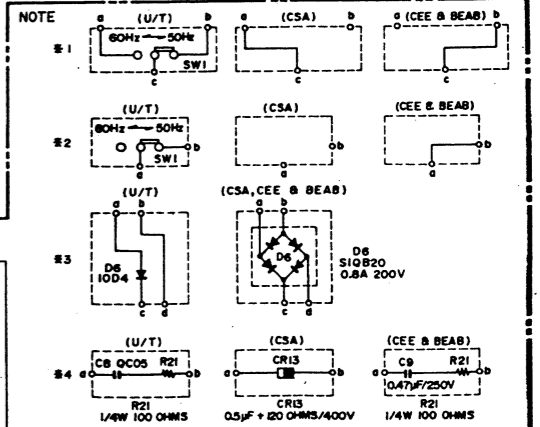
NOTE

※1
a (U/T) b
60Hz 50Hz
SW1
c

(CSA)
a b
c

a (CEE & BEAB) b
c

※2
(U/T)
60Hz 50Hz
SW1
b

(CSA)
b

(CEE & BEAB)
b
a

※3
(U/T)
a b
D6
10D4
c d

(CSA, CEE & BEAB)
a b
D6
c d
D6
S1QB20
0.8A 200V

※4
(U/T)
a C8 QC05 R21 b
R21
1/4W 100 OHMS

(CSA)
CR13
a b
CR13
0.5μF + 120 OHMS/400V

(CEE & BEAB)
a C9 R21 b
0.47μF/250V
R21
1/4W 100 OHMS